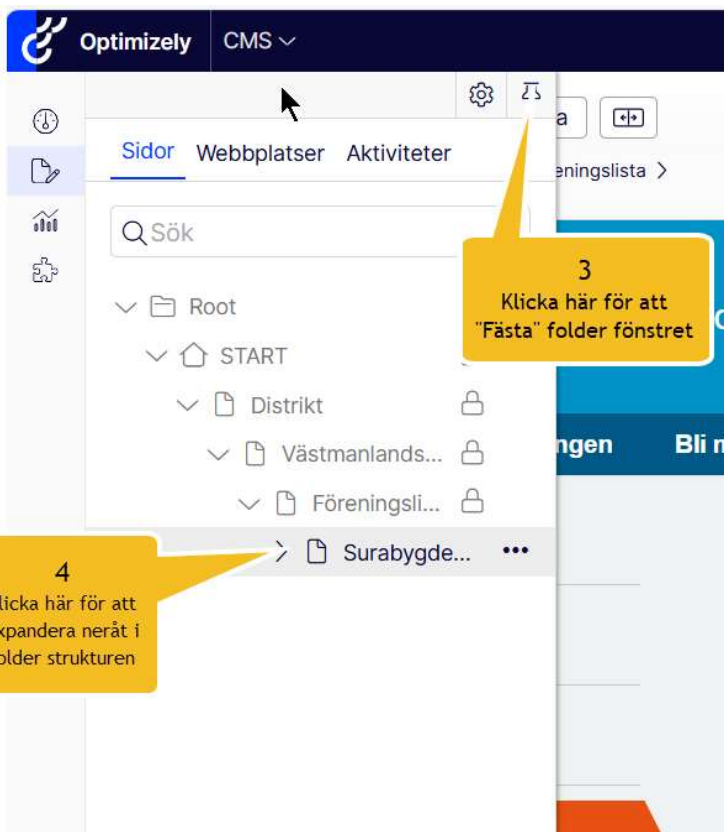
Optimizely CMS

Sidor Webbplatser Aktiviteter

Sök

Root
START
Distrikt
Västmanlands...
Föreningsli...
Surabygde... •••

a
eningslista >
ngen Bli m

3
Klicka här för att "Fästa" folder fönstret

4
licka här för att xpandera neråt i older strukturen